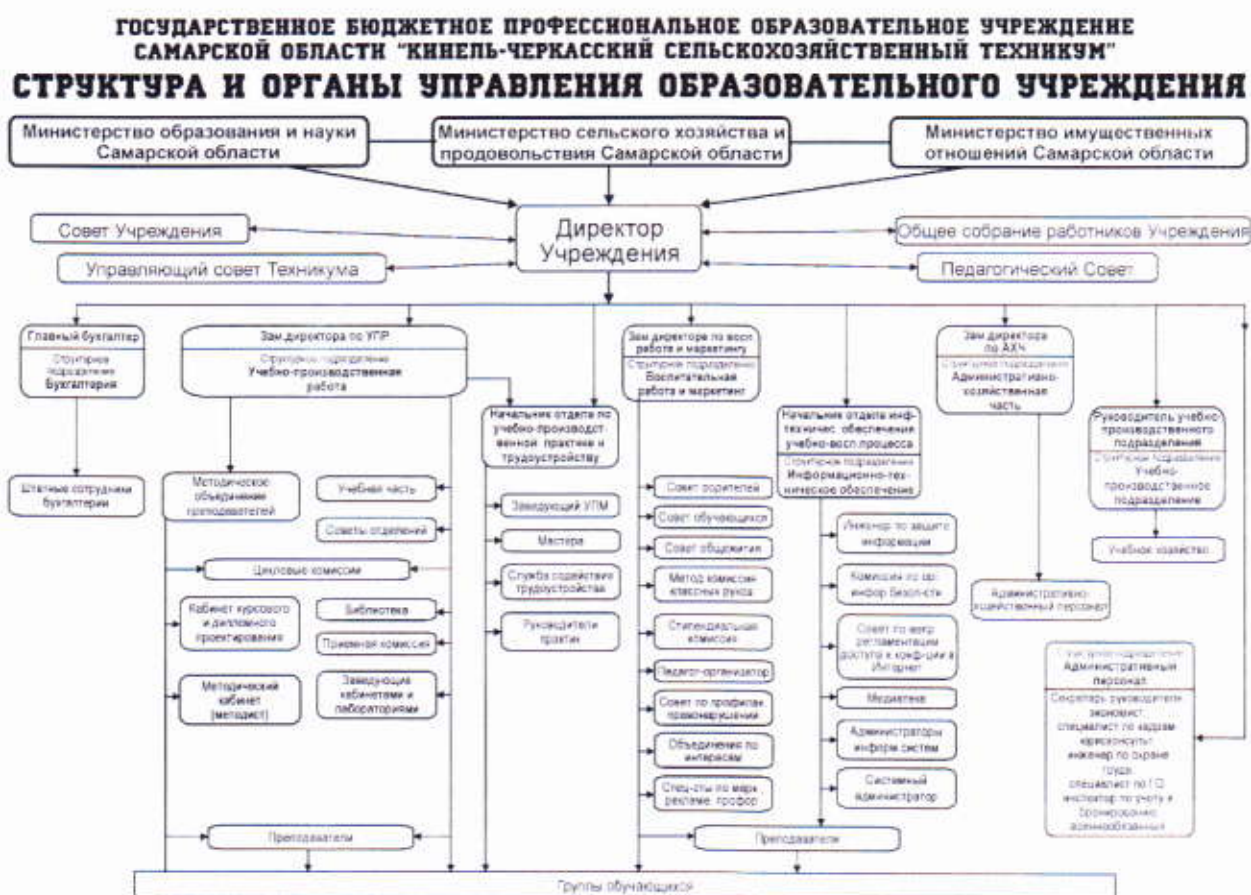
ГОСУДАРСТВЕННОЕ БЮДЖЕТНОЕ ПРОФЕССИОНАЛЬНОЕ ОБРАЗОВАТЕЛЬНОЕ УЧРЕЖДЕНИЕ САМАРСКОЙ ОБЛАСТИ "КИНЕЛЬ-ЧЕРКАССКИЙ СЕЛЬСКОХОЗЯЙСТВЕННЫЙ ТЕХНИКУМ"

СТРУКТУРА И ОРГАНЫ УПРАВЛЕНИЯ ОБРАЗОВАТЕЛЬНОГО УЧРЕЖДЕНИЯ

Министерство образования и науки Самарской области

Министерство сельского хозяйства и продовольствия Самарской области

Министерство имущественных отношений Самарской области

Совет Учреждения

Директор Учреждения

Общее собрание работников Учреждения

Управляющий совет Техникума

Педагогический Совет

Главный бухгалтер
Структурное подразделение
Бухгалтерия

Штатные сотрудники бухгалтерии

Зам директора по УПР
Структурное подразделение
Учебно-производственная работа

Методическое объединение преподавателей

Учебная часть

Советы отделений

Цикловые комиссии

Кабинет курсового и дипломного проектирования

Библиотека

Приемная комиссия

Методический кабинет (методист)

Заведующие кабинетами и лабораториями

Преподаватели

Начальник отдела по учебно-производственной практике и трудоустройству

Заведующий УПМ

Мастера

Служба содействия трудоустройства

Руководители практик

Зам директора по восп работе и маркетингу
Структурное подразделение
Воспитательная работа и маркетинг

Совет родителей

Совет обучающихся

Совет общежития

Метод комиссия классных руков

Стипендиальная комиссия

Педагог-организатор

Совет по профилак правонарушений

Объединения по интересам

Спец-ты по марк, рекламе, профор

Начальник отдела инф-технич. обеспечения учебно-восп процесса
Структурное подразделение
Информационно-техническое обеспечение

Инженер по защите информации

Комиссия по орг инфор безоп-сти

Совет по вопр регламентации доступа к информации в Интернет

Медиатека

Администраторы информ систем

Системный администратор

Преподаватели

Зам директора по АХЧ
Структурное подразделение
Административно-хозяйственная часть

Административно-хозяйственный персонал

Руководитель учебно-производственного подразделения
Структурное подразделение
Учебно-производственное подразделение

Учебное хозяйство

Структурное подразделение
Административный персонал
Секретарь руководителя, экономист, специалист по кадрам, юрисконсульт, инженер по охране труда, специалист по ГО, инспектор по учету и бронированию военнообязанных

Группы обучающихся